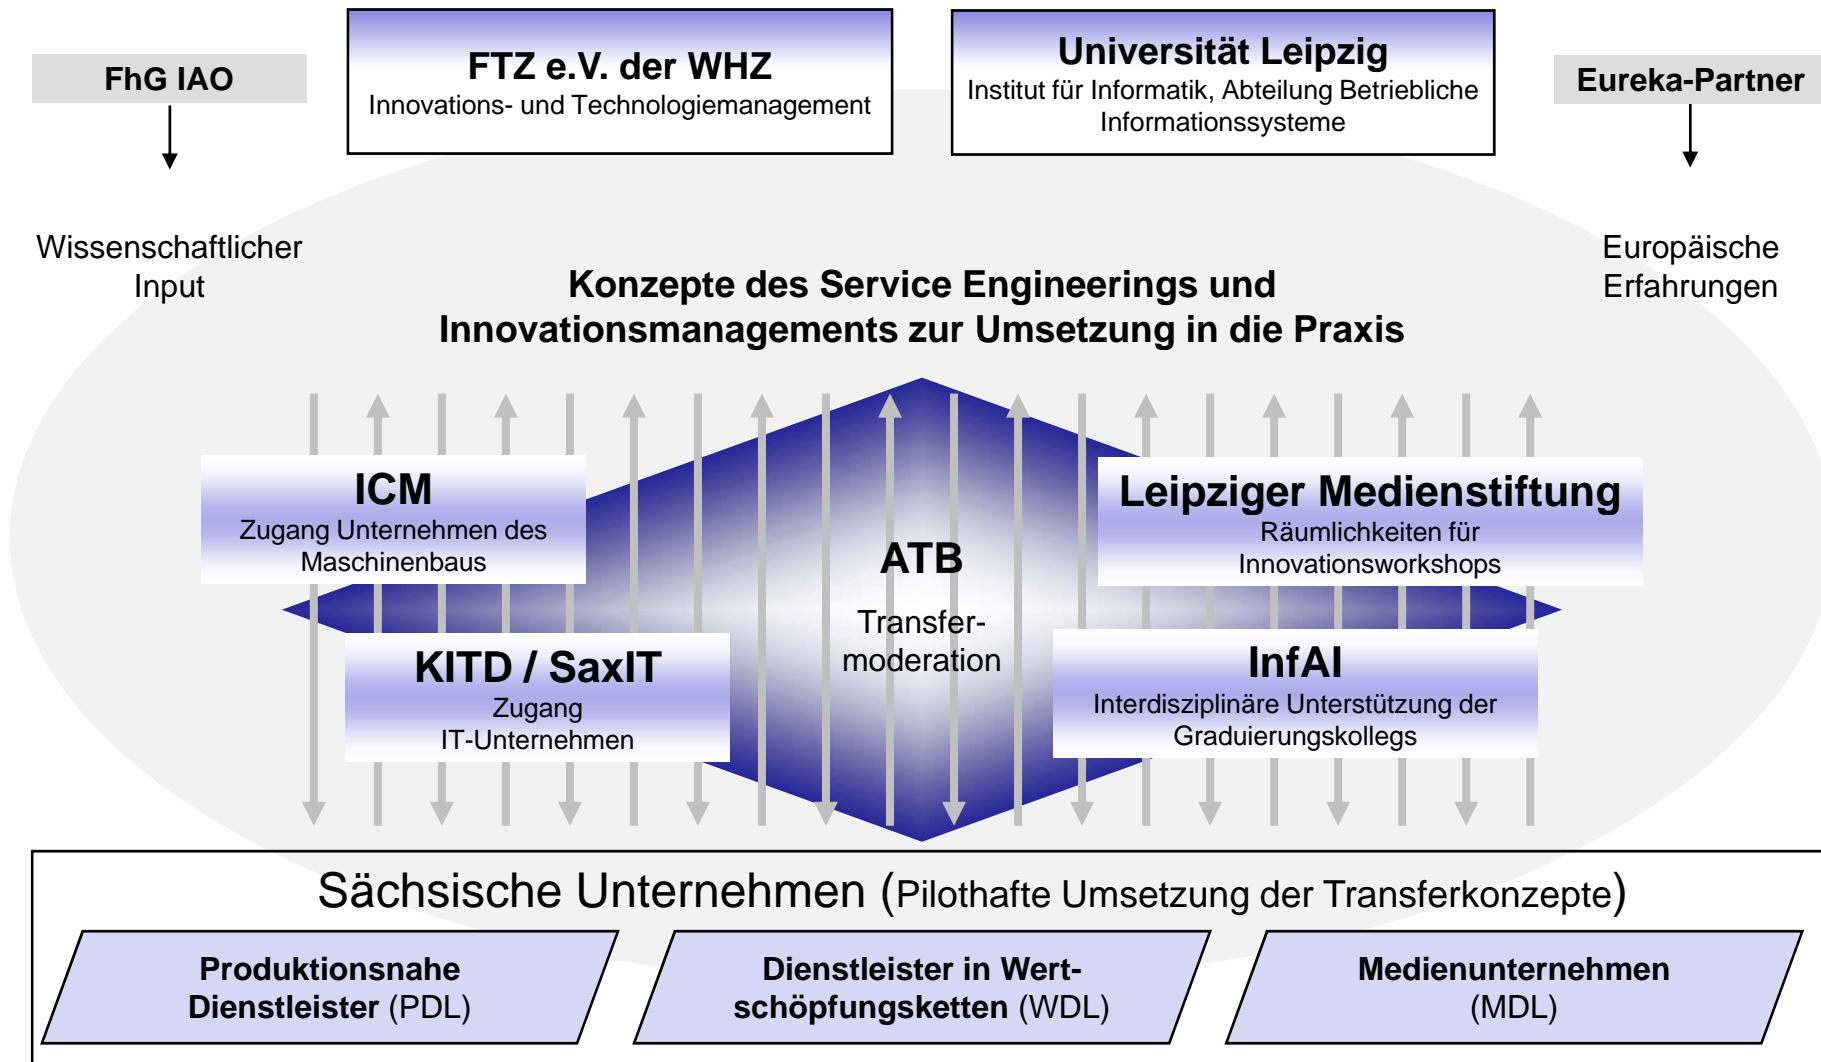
FhG IAO

FTZ e.V. der WHZ
Innovations- und Technologiemanagement

Universität Leipzig
Institut für Informatik, Abteilung Betriebliche Informationssysteme

Eureka-Partner

Wissenschaftlicher Input

Europäische Erfahrungen

Konzepte des Service Engineerings und Innovationsmanagements zur Umsetzung in die Praxis

ICM
Zugang Unternehmen des Maschinenbaus

Leipziger Medienstiftung
Räumlichkeiten für Innovationsworkshops

ATB
Transfermoderation

KITD / SaxIT
Zugang IT-Unternehmen

InfAI
Interdisziplinäre Unterstützung der Graduierungskollegs

Sächsische Unternehmen (Pilothafte Umsetzung der Transferkonzepte)

Produktionsnahe Dienstleister (PDL)

Dienstleister in Wertschöpfungsketten (WDL)

Medienunternehmen (MDL)